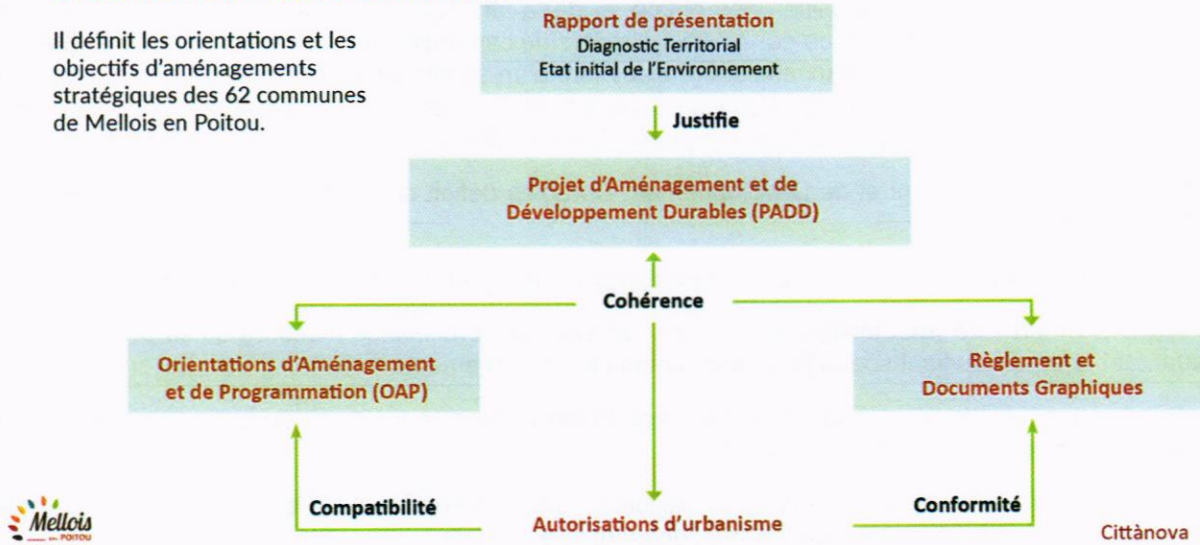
Il définit les orientations et les objectifs d'aménagements stratégiques des 62 communes de Mellois en Poitou.

Rapport de présentation
Diagnostic Territorial
Etat initial de l'Environnement

Justifie

Projet d'Aménagement et de Développement Durables (PADD)

Cohérence

Orientations d'Aménagement et de Programmation (OAP)

Règlement et Documents Graphiques

Compatibilité

Autorisations d'urbanisme

Conformité

Mellois en POITOU

Cittànova